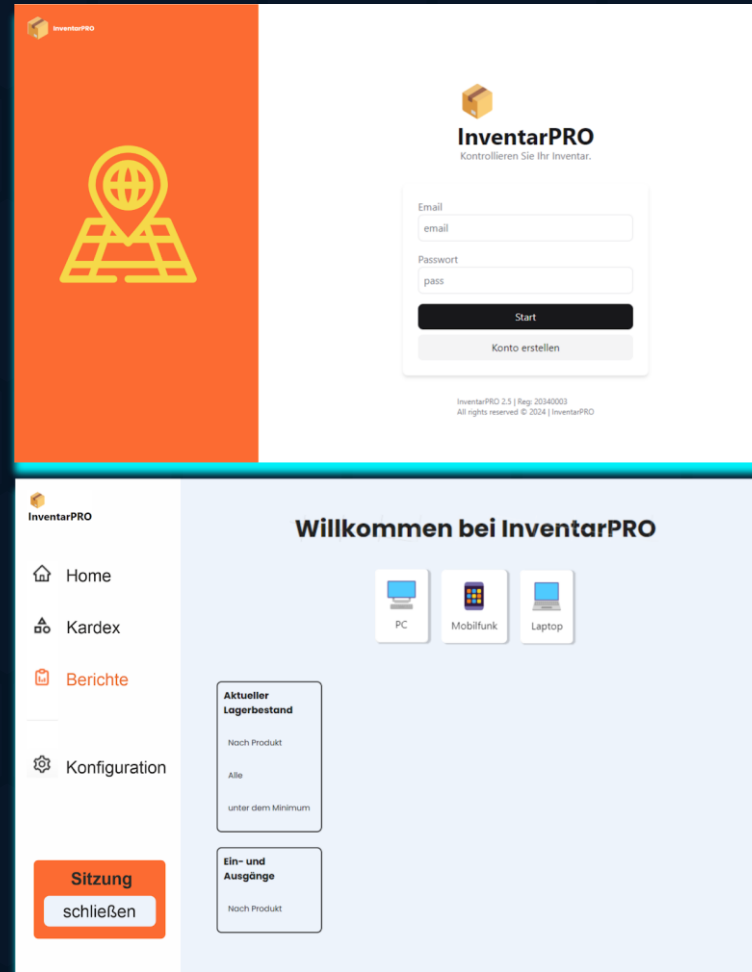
InventarPRO

InventarPRO
Kontrollieren Sie Ihr Inventar.

Email
email

Passwort
pass

Start

Konto erstellen

InventarPRO 2.5 | Reg: 20340003
All rights reserved © 2024 | InventarPRO

InventarPRO

Home

Kardex

Berichte

Konfiguration

Sitzung
schließen

Willkommen bei InventarPRO

PC

Mobilfunk

Laptop

Aktueller Lagerbestand

Nach Produkt

Alle

unter dem Minimum

Ein- und Ausgänge

Nach Produkt